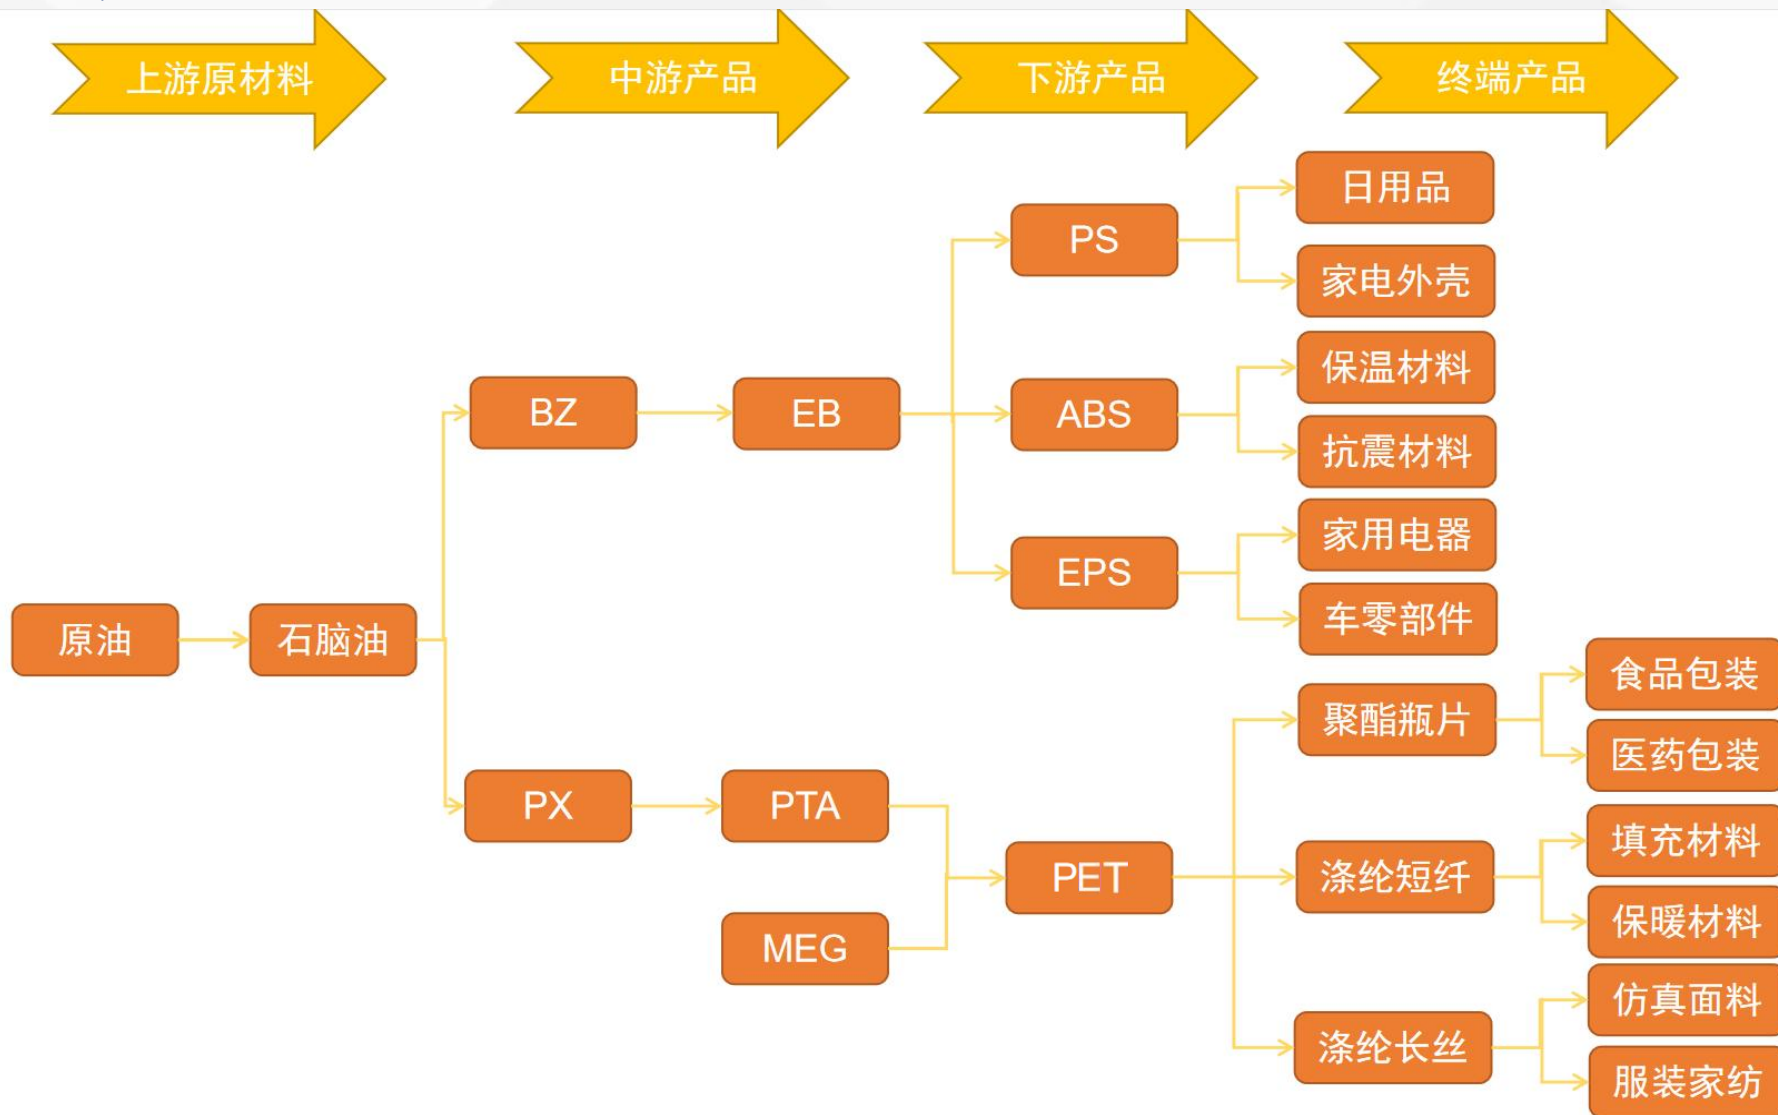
上游原材料

中游产品

下游产品

终端产品

原油

石脑油

BZ

EB

PS

日用品

家电外壳

ABS

保温材料

抗震材料

EPS

家用电器

车零部件

PX

PTA

MEG

PET

聚酯瓶片

食品包装

医药包装

涤纶短纤

填充材料

保暖材料

涤纶长丝

仿真面料

服装家纺